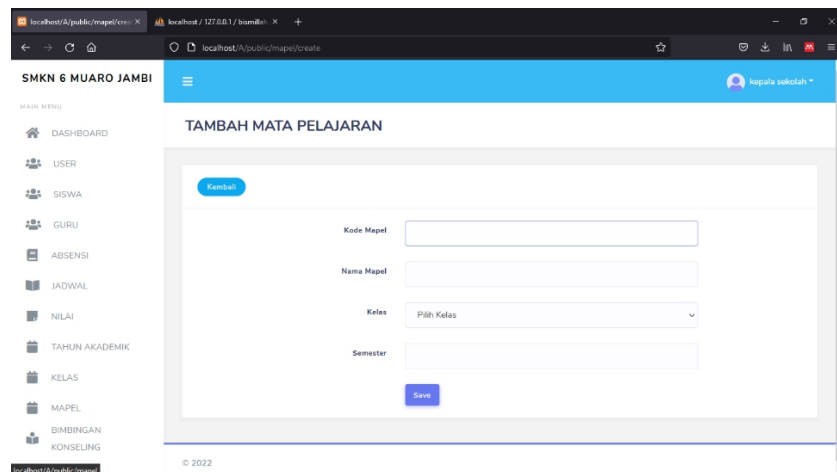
localhost/A/public/mapel/creat ×
localhost / 127.0.0.1 / bismillah ×
+
localhost/A/public/mapel/create

SMKN 6 MUARO JAMBI
MAIN MENU
DASHBOARD
USER
SISWA
GURU
ABSENSI
JADWAL
NILAI
TAHUN AKADEMIK
KELAS
MAPEL
BIMBINGAN KONSELING

kepala sekolah

TAMBAH MATA PELAJARAN

Kembali

Kode Mapel

Nama Mapel

Kelas
Pilih Kelas

Semester

Save

© 2022

localhost/A/public/mapel